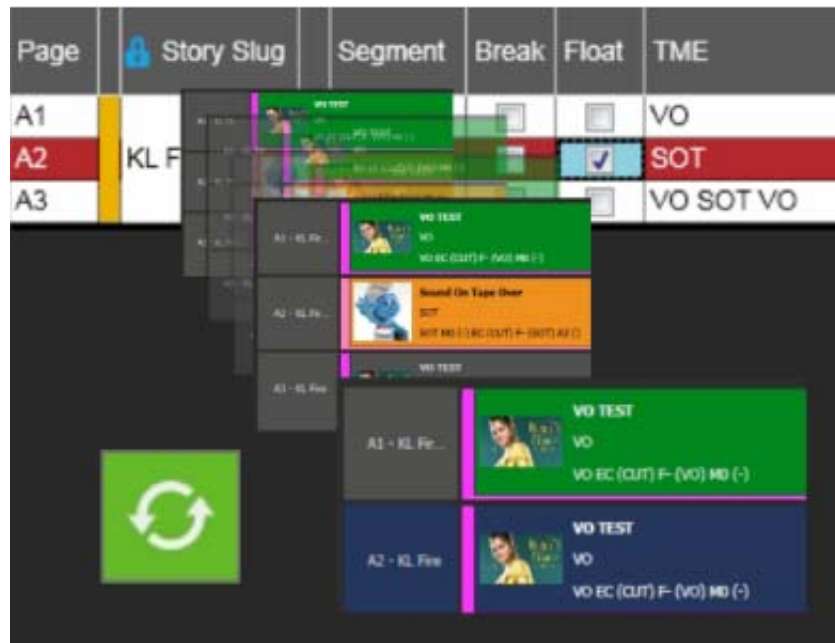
| Page | | Story Slug | | Segment | Break | Float | TME |
|---|---|---|---|---|---|---|---|
| A1 | | | | | | | VO |
| A2 | | KL F | | | | | SOT |
| A3 | | | | | | | VO SOT VO |

VO TEST

A1 - KL Fir...
VO TEST
VO
VO EC (CUT) F- (VO) MO (-)

A2 - KL Fir...
Sound On Tape Over
SOT
SOT MO (-) EC (CUT) F- (SOT) A2 (-)

A3 - KL Fire
VO TEST

A1 - KL Fir...
VO TEST
VO
VO EC (CUT) F- (VO) MO (-)

A2 - KL Fire
VO TEST
VO
VO EC (CUT) F- (VO) MO (-)